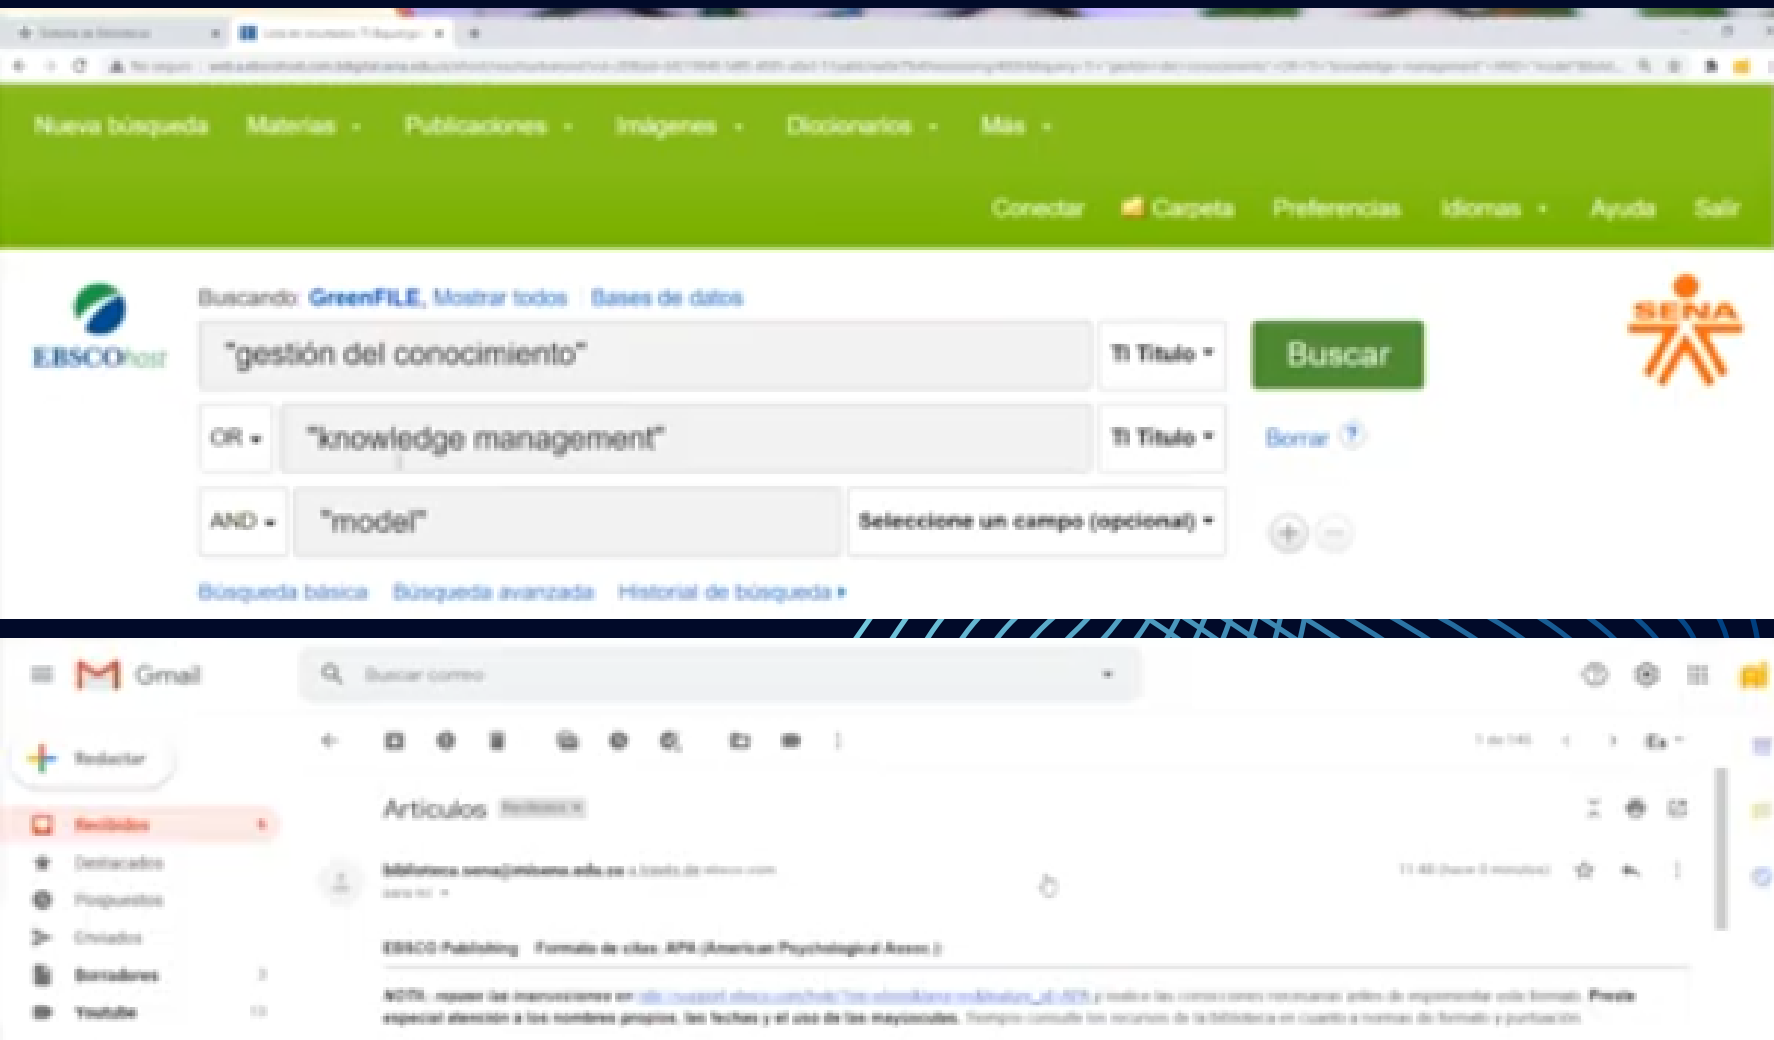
Nueva búsqueda Materias • Publicaciones • Imágenes • Diccionarios • Más •

Conectar Carpeta Preferencias Idiomas • Ayuda Salir

EBSCOhost

Buscando: GreenFILE, Mostrar todos Bases de datos

"gestión del conocimiento" TI Título • Buscar

SENA

OR • "knowledge management" TI Título • Borrar ?

AND • "model" Seleccione un campo (opcional) •

Búsqueda básica Búsqueda avanzada Historial de búsqueda •

Gmail

Buscar correo

Redactar

Recibidos

Destacados

Pospuestos

Enviados

Borradores

Youtube

Articulos Recibidos x

biblioteca.sena@misena.edu.co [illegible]

para mí

EBSCO Publishing Formato de citas: APA (American Psychological Assoc.)

NOTA: repase las instrucciones en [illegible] Preste especial atención a los nombres propios, las fechas y el uso de las mayúsculas. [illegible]